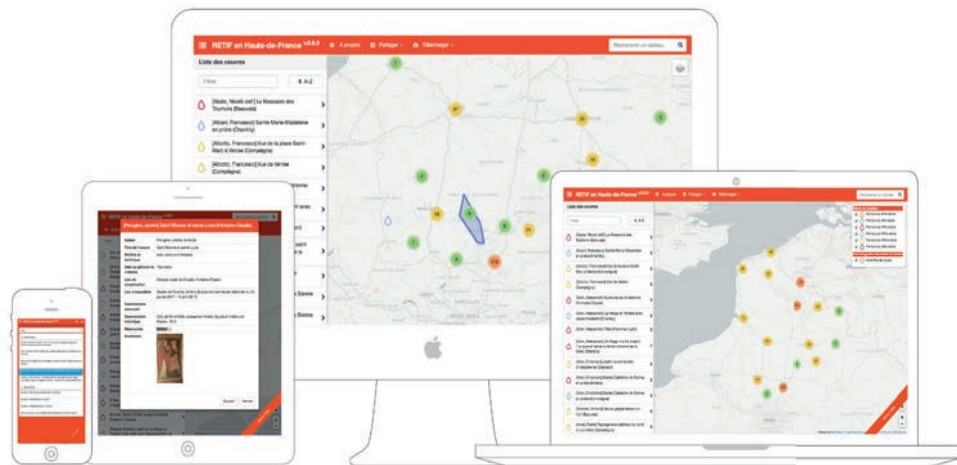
RETIF en Hauts-de-France v0.6.2
À propos
Partager
Télécharger
Rechercher un tableau...

Liste des oeuvres
Filtrer
A-Z

[Baglio, Niccolò (dit)] Le Massacre des Tournois (Beauvais)
[Albani, Francesco] Sainte Marie-Madeleine en prière (Chantilly)
[Allori(?), Francesco] Vue de la place Saint-Marc à Venise (Compiègne)
[Allori(?), Francesco] Vue de Venise (Compiègne)

[Perugino, pietro] Saint Etienne et sainte Lucie (Fontaine-Chaalis)

RETIF en Hauts-de-France v0.6.2
À propos
Partager
Télécharger
Liste des oeuvres
Filtrer
A-Z